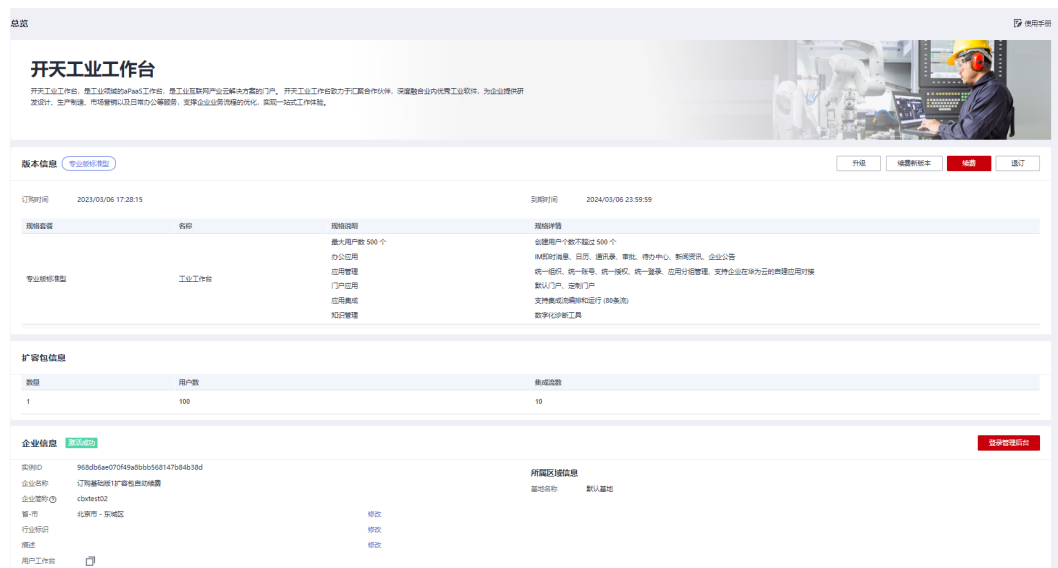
总览

使用手册

开天工业工作台

开天工业工作台，是工业领域的aPaaS工作台，是工业互联网产业云解决方案的门户。开天工业工作台致力于汇聚合作伙伴，深度融合业内优秀工业软件，为企业提供研发设计、生产制造、市场营销以及日常办公等服务，支撑企业业务流程的优化，实现一站式工作体验。

版本信息 专业版标准型

升级 续费新版本 续费 退订

订购时间 2023/03/06 17:28:15

到期时间 2024/03/06 23:59:59

| 规格套餐 | 名称 | 规格说明 | 规格详情 |
|---|---|---|---|
| 专业版标准型 | 工业工作台 | 最大用户数 500 个 | 创建用户个数不超过 500 个 |
| | | 办公应用 | IM即时消息、日历、通讯录、审批、待办中心、新闻资讯、企业公告 |
| | | 应用管理 | 统一组织、统一账号、统一授权、统一登录、应用分组管理、支持企业在华为云的自建应用对接 |
| | | 门户应用 | 默认门户、定制门户 |
| | | 应用集成 | 支持集成流编排和运行 (80条流) |
| | | 知识管理 | 数字化诊断工具 |

扩容包信息

| 数目 | 用户数 | 集成流数 |
|---|---|---|
| 1 | 100 | 10 |

企业信息 激活成功

登录管理后台

实例ID 968db6ae070f49a8bbb568147b84b38d

企业名称 订阅基础版1扩容包自动续费

企业简称 cbxtest02

省-市 北京市 - 东城区 修改

行业标识 修改

描述 修改

用户工作台

所属区域信息

基地名称 默认基地